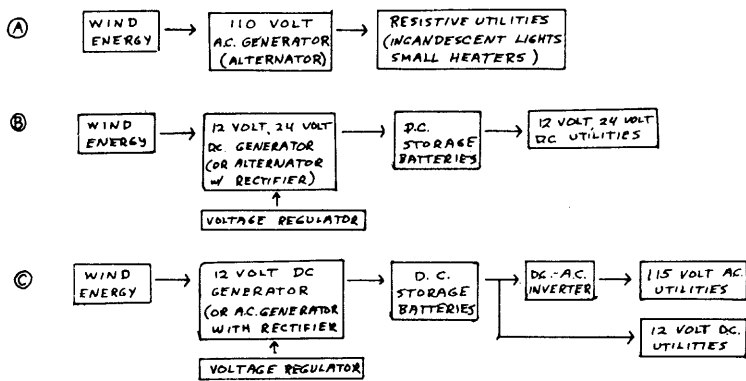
Ⓐ WIND ENERGY → 110 VOLT A.C. GENERATOR (ALTERNATOR) → RESISTIVE UTILITIES (INCANDESCENT LIGHTS SMALL HEATERS)

Ⓑ WIND ENERGY → 12 VOLT, 24 VOLT DC. GENERATOR (OR ALTERNATOR W/ RECTIFIER) → D.C. STORAGE BATTERIES → 12 VOLT 24 VOLT DC UTILITIES

VOLTAGE REGULATOR

Ⓒ WIND ENERGY → 12 VOLT DC GENERATOR (OR A.C. GENERATOR WITH RECTIFIER → D. C. STORAGE BATTERIES → DC.-A.C. INVERTER → 115 VOLT AC. UTILITIES

12 VOLT DC. UTILITIES

VOLTAGE REGULATOR